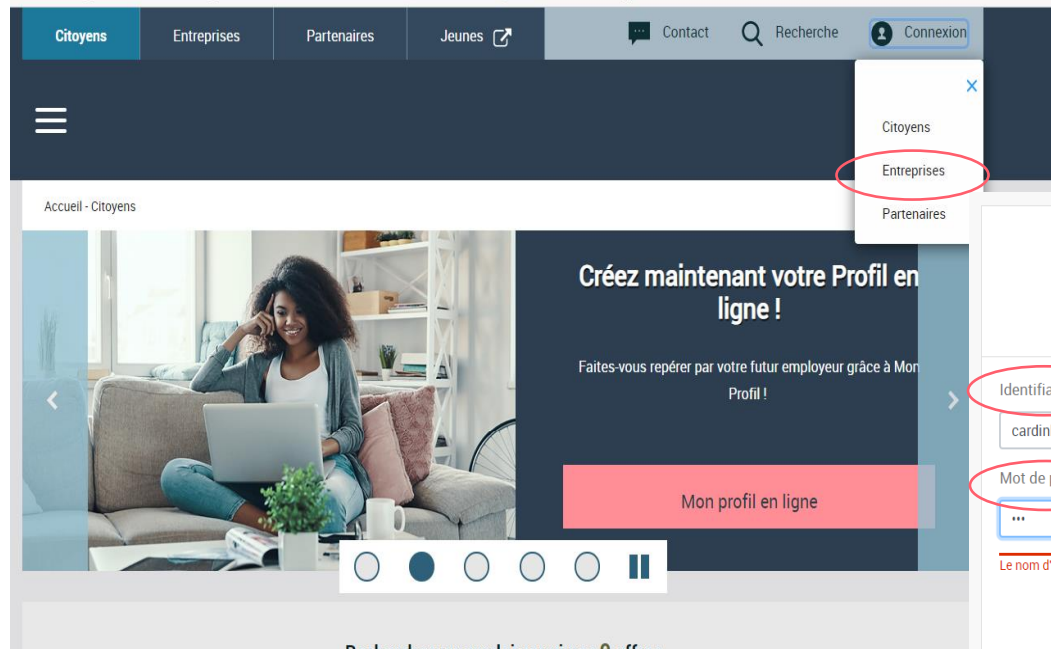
Citoyens Entreprises Partenaires Jeunes

Contact Recherche Connexion

×

Citoyens

Entreprises

Partenaires

Accueil - Citoyens

Créez maintenant votre Profil en ligne !

Faites-vous repérer par votre futur employeur grâce à Mon Profil !

Mon profil en ligne

Identifia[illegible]

cardin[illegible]

Mot de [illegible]

•••

Le nom d'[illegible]